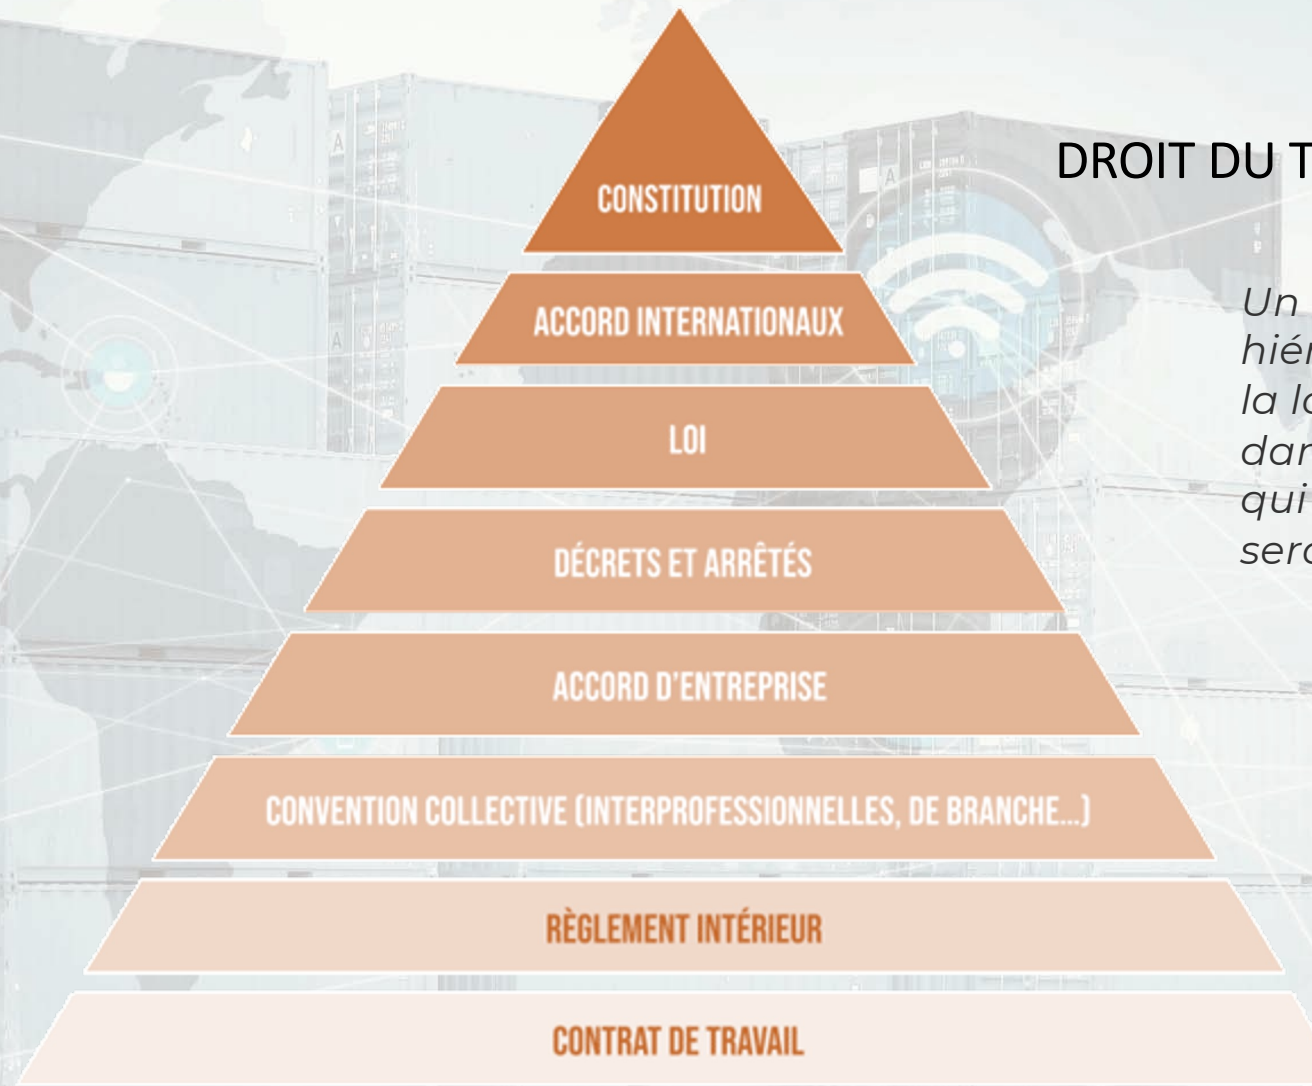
CONSTITUTION

ACCORD INTERNATIONAUX

LOI

DÉCRETS ET ARRÊTÉS

ACCORD D'ENTREPRISE

CONVENTION COLLECTIVE (INTERPROFESSIONNELLES, DE BRANCHE...)

RÈGLEMENT INTÉRIEUR

CONTRAT DE TRAVAIL

DROIT DU T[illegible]

Un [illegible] hiér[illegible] la l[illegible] dar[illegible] qui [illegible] ser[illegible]